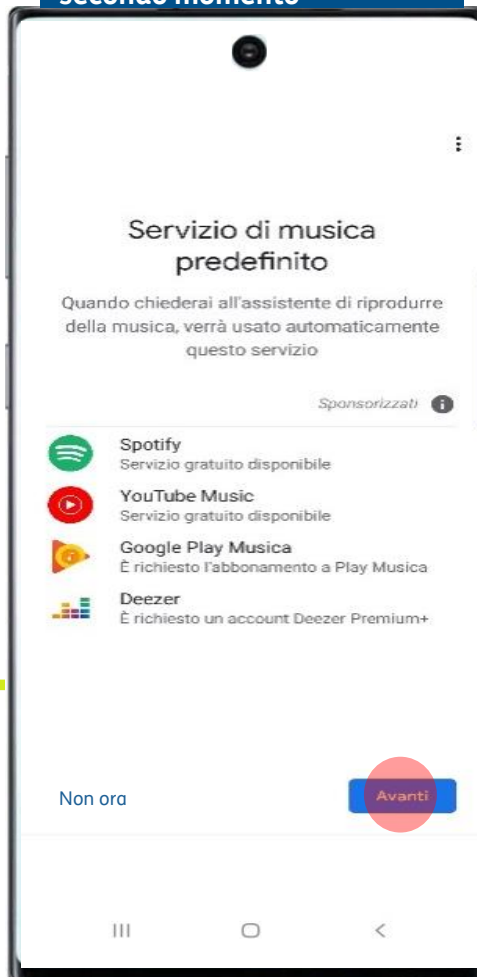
Secondo momento

Servizio di musica predefinito

Quando chiederai all'assistente di riprodurre della musica, verrà usato automaticamente questo servizio

Sponsorizzati

Spotify
Servizio gratuito disponibile

YouTube Music
Servizio gratuito disponibile

Google Play Musica
È richiesto l'abbonamento a Play Musica

Deezer
È richiesto un account Deezer Premium+

Non ora

Avanti